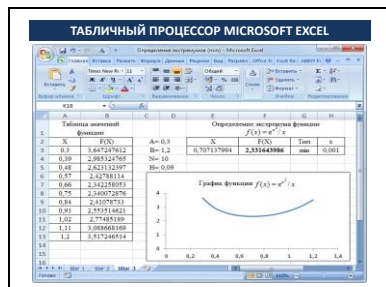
ТАБЛИЧНЫЙ ПРОЦЕССОР MICROSOFT EXCEL

Определение экстремума (excel) - Microsoft Excel

Главная Вставка Разметка Формулы Данные Рецензирование Вид

Вставить Буфер Шрифт Выравнивание Число Стили Ячейки Редактирование

Times New Ro 11 Общий Вставить Удалить Формат

K18

| | A | B | C | D | E | F | G | H |
|---|---|---|---|---|---|---|---|---|
| 1 | Таблица значений функции | | | | Определение экстремума функции $f(x) = e^{x^2}/x$ | | | |
| 2 | X | F(X) | | A= 0,3 | X | F(X) | Тип | ε |
| 3 | 0,3 | 3,647247612 | | B= 1,2 | 0,707137994 | 2,331643986 | min | 0,001 |
| 4 | 0,39 | 2,985324765 | | N= 10 | | | | |
| 5 | 0,48 | 2,623132397 | | H= 0,09 | | | | |
| 6 | 0,57 | 2,42788114 | | | | | | |
| 7 | 0,66 | 2,342258053 | | | | | | |
| 8 | 0,75 | 2,340072878 | | | | | | |
| 9 | 0,84 | 2,41078733 | | | | | | |
| 10 | 0,93 | 2,553514621 | | | | | | |
| 11 | 1,02 | 2,77485189 | | | | | | |
| 12 | 1,11 | 3,088668169 | | | | | | |
| 13 | 1,2 | 3,517246514 | | | | | | |

График функции $f(x) = e^{x^2}/x$

4
3
2
1
0
0 0,2 0,4 0,6 0,8 1 1,2 1,4

Лист1 Лист2 Лист3

Готово